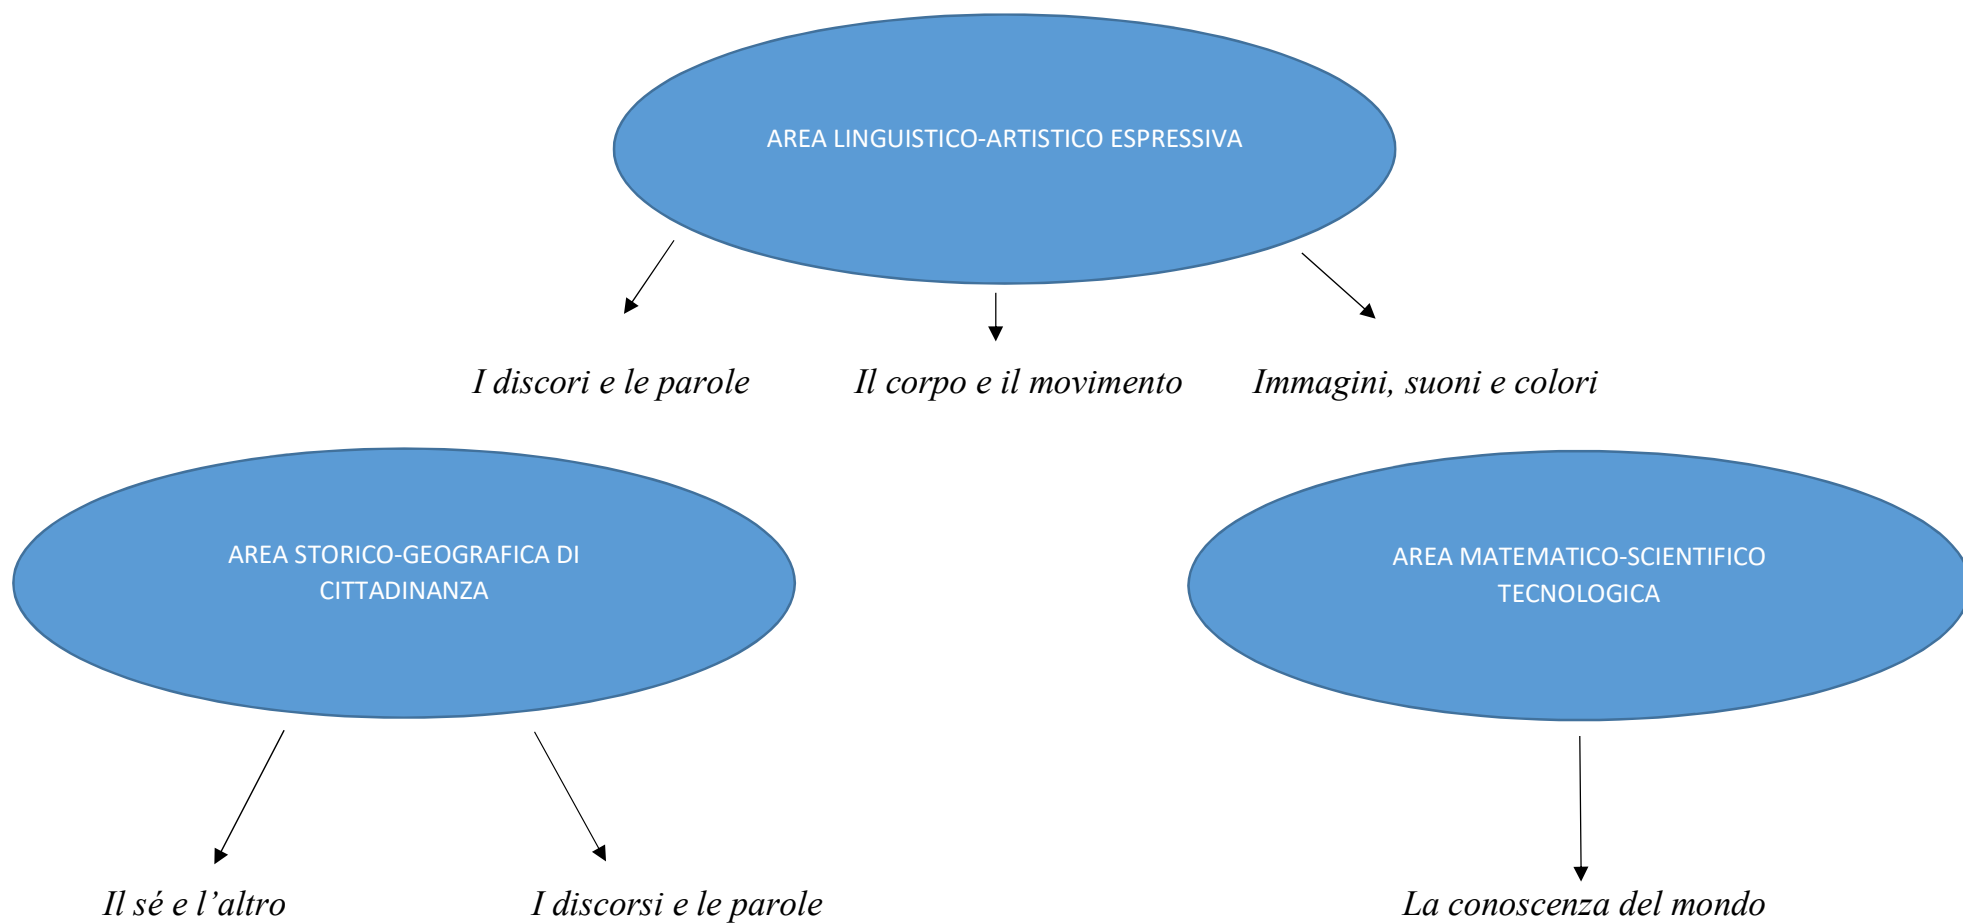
AREA LINGUISTICO-ARTISTICO ESPRESSIVA

I discori e le parole

Il corpo e il movimento

Immagini, suoni e colori

AREA STORICO-GEOGRAFICA DI CITTADINANZA

AREA MATEMATICO-SCIENTIFICO TECNOLOGICA

Il sé e l'altro

I discorsi e le parole

La conoscenza del mondo